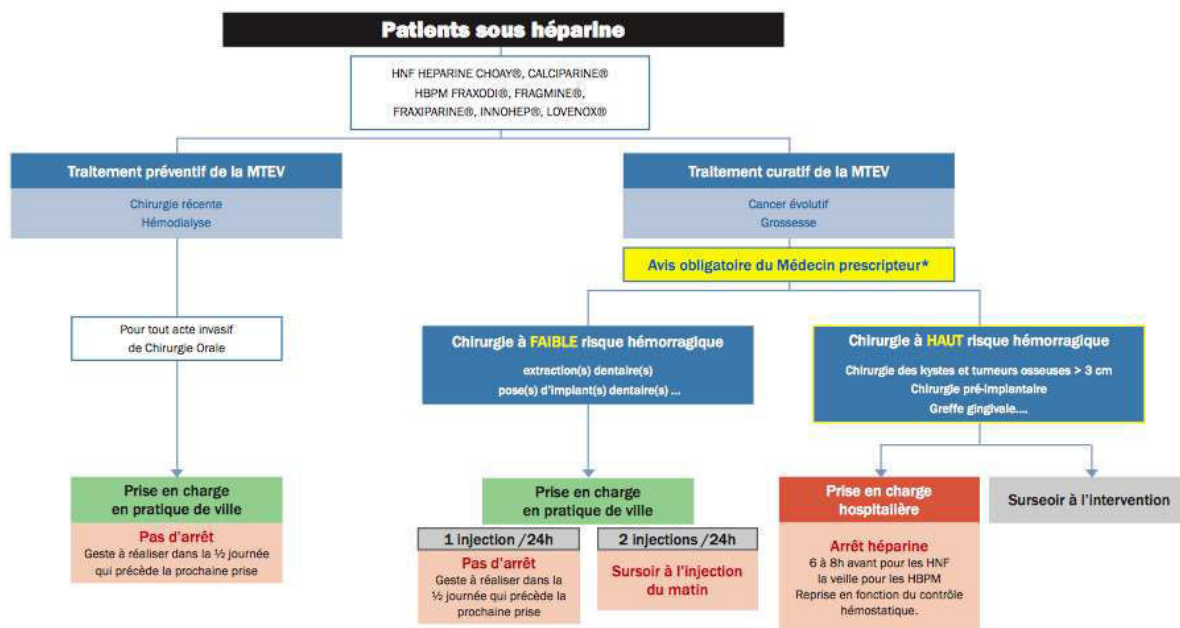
Patients sous héparine

HNF HEPARINE CHOAY®, CALCIPARINE®
HBPM FRAXODI®, FRAGMINE®,
FRAXIPARINE®, INNOHEP®, LOVENOX®

Traitement préventif de la MTEV

Chirurgie récente
Hémodialyse

Traitement curatif de la MTEV

Cancer évolutif
Grossesse

Avis obligatoire du Médecin prescripteur*

Pour tout acte invasif
de Chirurgie Orale

Chirurgie à FAIBLE risque hémorragique

extraction(s) dentaire(s)
pose(s) d'implant(s) dentaire(s) ...

Chirurgie à HAUT risque hémorragique

Chirurgie des kystes et tumeurs osseuses > 3 cm
Chirurgie pré-implantaire
Greffe gingivale....

Prise en charge
en pratique de ville

Pas d'arrêt
Geste à réaliser dans la ½ journée
qui précède la prochaine prise

Prise en charge
en pratique de ville

1 injection /24h

Pas d'arrêt
Geste à réaliser dans la ½ journée qui précède la prochaine prise

2 injections /24h

Sursoir à l'injection du matin

Prise en charge
hospitalière

Arrêt héparine
6 à 8h avant pour les HNF
la veille pour les HBPM
Reprise en fonction du contrôle hémostatique.

Surseoir à l'intervention